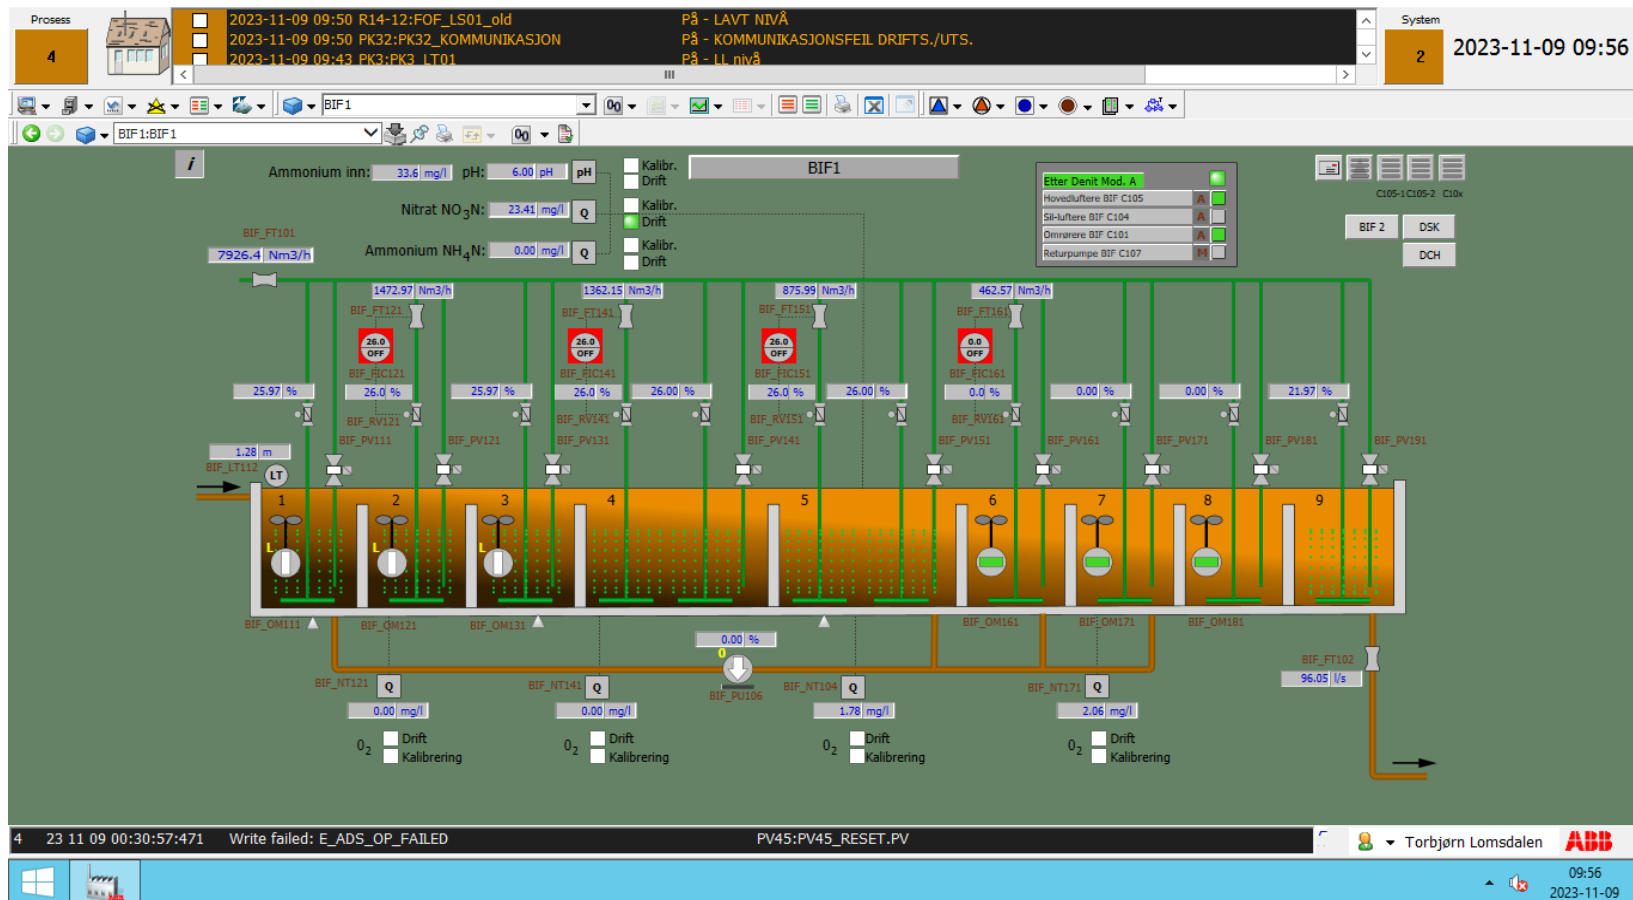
Prosess
4

2023-11-09 09:50 R14-12:FOF_LS01_old På - LAVT NIVÅ
2023-11-09 09:50 PK32:PK32_KOMMUNIKASJON På - KOMMUNIKASJONSFEIL DRIFTS./UTS.
2023-11-09 09:43 PK3:PK3_LT01 På - LL nivå

System
2
2023-11-09 09:56

BIF1
BIF1:BIF1

i
Ammonium inn: 33.6 mg/l pH: 6.00 pH pH
Kalibr.
Drift
BIF1
Nitrat NO$_3$N: 23.41 mg/l Q
Kalibr.
Drift
Ammonium NH$_4$N: 0.00 mg/l Q
Kalibr.
Drift

Etter Denit Mod. A
Hovedluftere BIF C105 A
Sil-luftere BIF C104 A
Omrørere BIF C101 A
Returpumpe BIF C107 M

C105-1 C105-2 C10x
BIF 2 DSK
DCH

BIF_FT101
7926.4 Nm3/h
1472.97 Nm3/h
1362.15 Nm3/h
875.99 Nm3/h
462.57 Nm3/h
BIF_FT121
BIF_FT141
BIF_FT151
BIF_FT161
26.0 OFF
26.0 OFF
26.0 OFF
0.0 OFF
BIF_FIC121
BIF_FIC141
BIF_FIC151
BIF_FIC161
25.97 %
26.0 %
25.97 %
26.0 %
26.00 %
26.0 %
26.00 %
0.0 %
0.00 %
0.00 %
21.97 %
BIF_RV121
BIF_RV141
BIF_RV151
BIF_RV161
BIF_PV111
BIF_PV121
BIF_PV131
BIF_PV141
BIF_PV151
BIF_PV161
BIF_PV171
BIF_PV181
BIF_PV191
1.28 m
BIF_LT112
LT
1 2 3 4 5 6 7 8 9
L L L
BIF_OM111
BIF_OM121
BIF_OM131
BIF_OM161
BIF_OM171
BIF_OM181
0.00 %
0
BIF_PU106
BIF_FT102
96.05 l/s
BIF_NT121 Q
0.00 mg/l
BIF_NT141 Q
0.00 mg/l
BIF_NT104 Q
1.78 mg/l
BIF_NT171 Q
2.06 mg/l
O$_2$ Drift Kalibrering
O$_2$ Drift Kalibrering
O$_2$ Drift Kalibrering
O$_2$ Drift Kalibrering

4 23 11 09 00:30:57:471 Write failed: E_ADS_OP_FAILED PV45:PV45_RESET.PV
Torbjørn Lomsdalen
ABB
09:56
2023-11-09